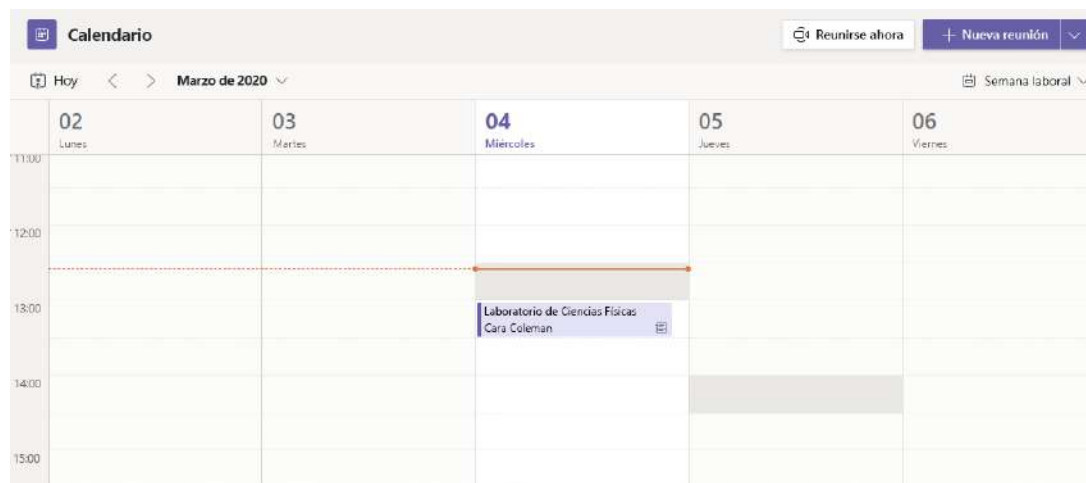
Calendario

Reunirse ahora

+ Nueva reunión

Hoy

Marzo de 2020

Semana laboral

| | 02 Lunes | 03 Martes | 04 Miércoles | 05 Jueves | 06 Viernes |
|---|---|---|---|---|---|
| 11:00 | | | | | |
| 12:00 | | | | | |
| 13:00 | | | Laboratorio de Ciencias Físicas Cara Coleman | | |
| 14:00 | | | | | |
| 15:00 | | | | | |